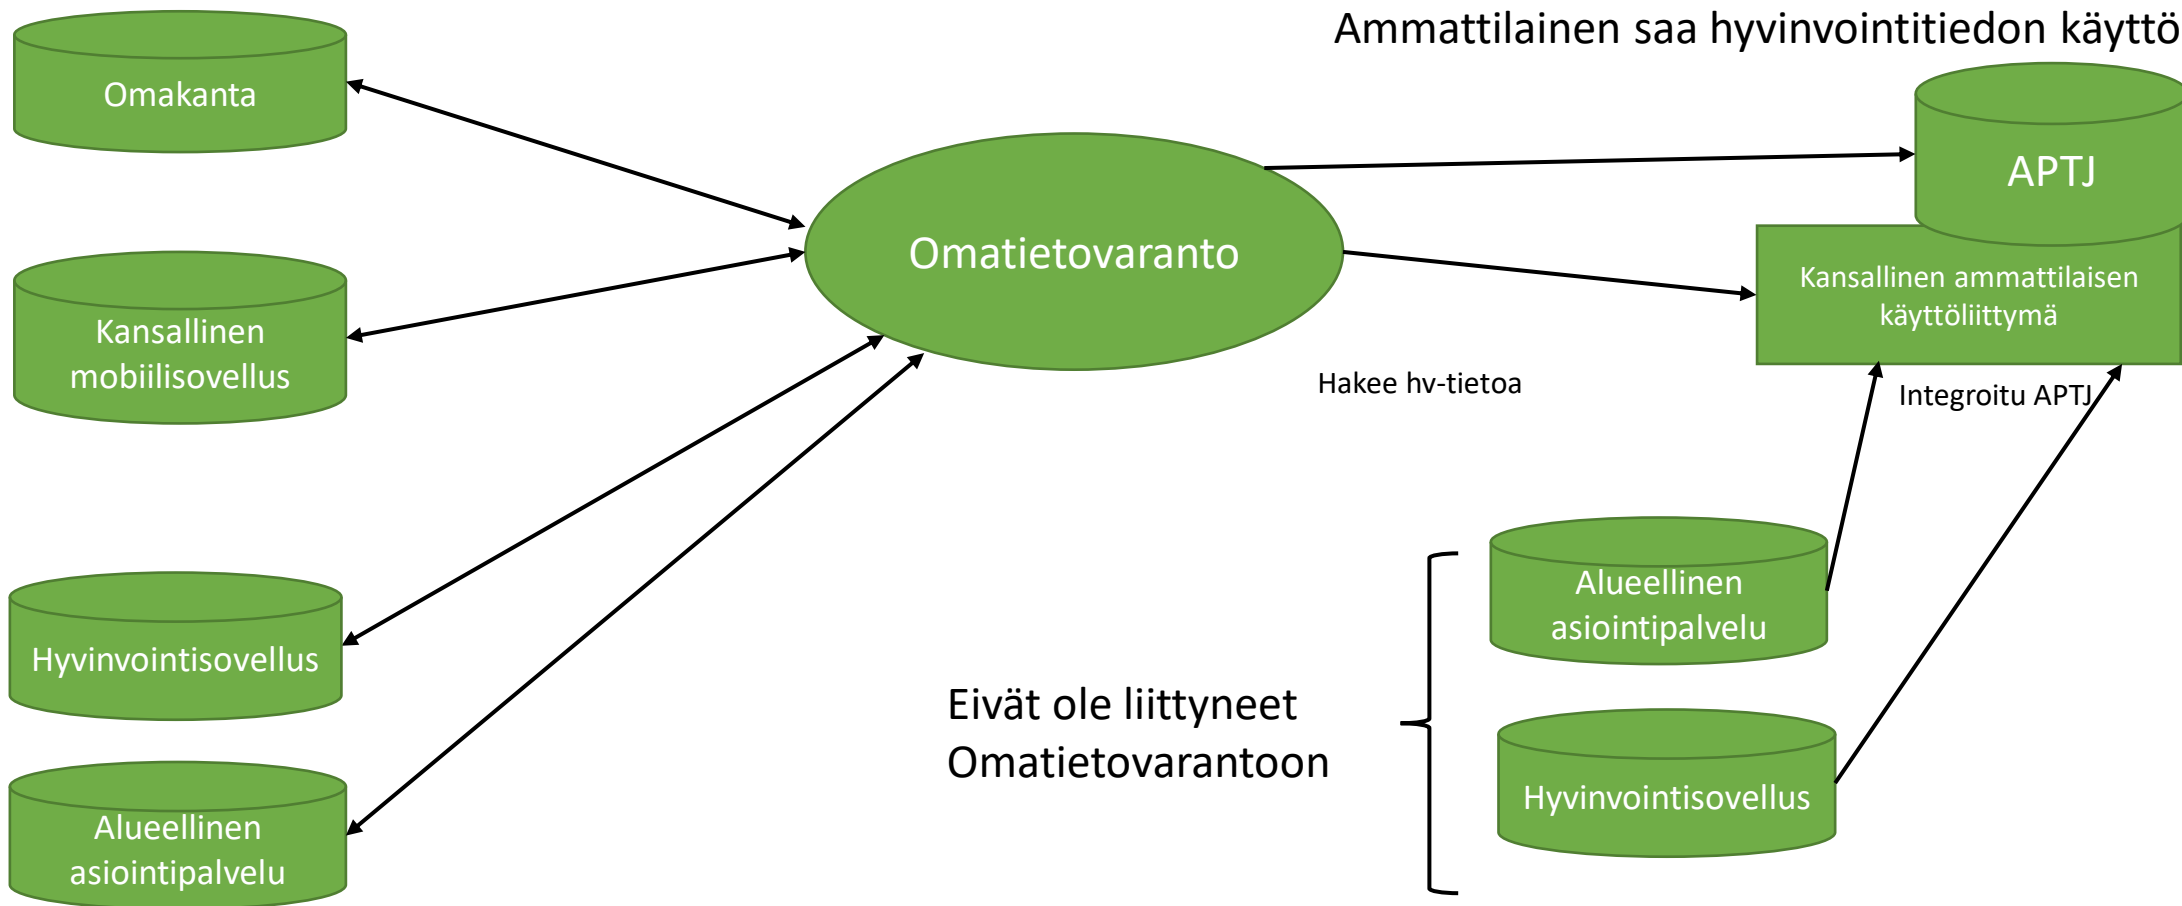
Ammattilainen saa hyvinvointitiedon käyttö

Omakanta

APTJ

Omatietovaranto

Kansallinen mobiilisovellus

Kansallinen ammattilaisen käyttöliittymä

Hakee hv-tietoa

Integroitu APTJ

Hyvinvointisovellus

Alueellinen asiointipalvelu

Eivät ole liittyneet Omatietovarantoon

Hyvinvointisovellus

Alueellinen asiointipalvelu